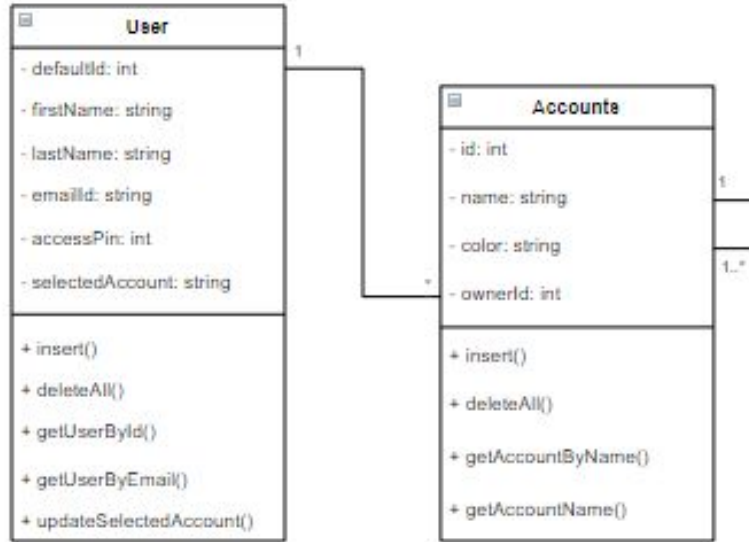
User

- defaultId: int
- firstName: string
- lastName: string
- emailId: string
- accessPin: int
- selectedAccount: string

+ insert()
+ deleteAll()
+ getUserById()
+ getUserByEmail()
+ updateSelectedAccount()

1

*

Accounts

- id: int
- name: string
- color: string
- ownerId: int

+ insert()
+ deleteAll()
+ getAccountByName()
+ getAccountName()

1

1..*